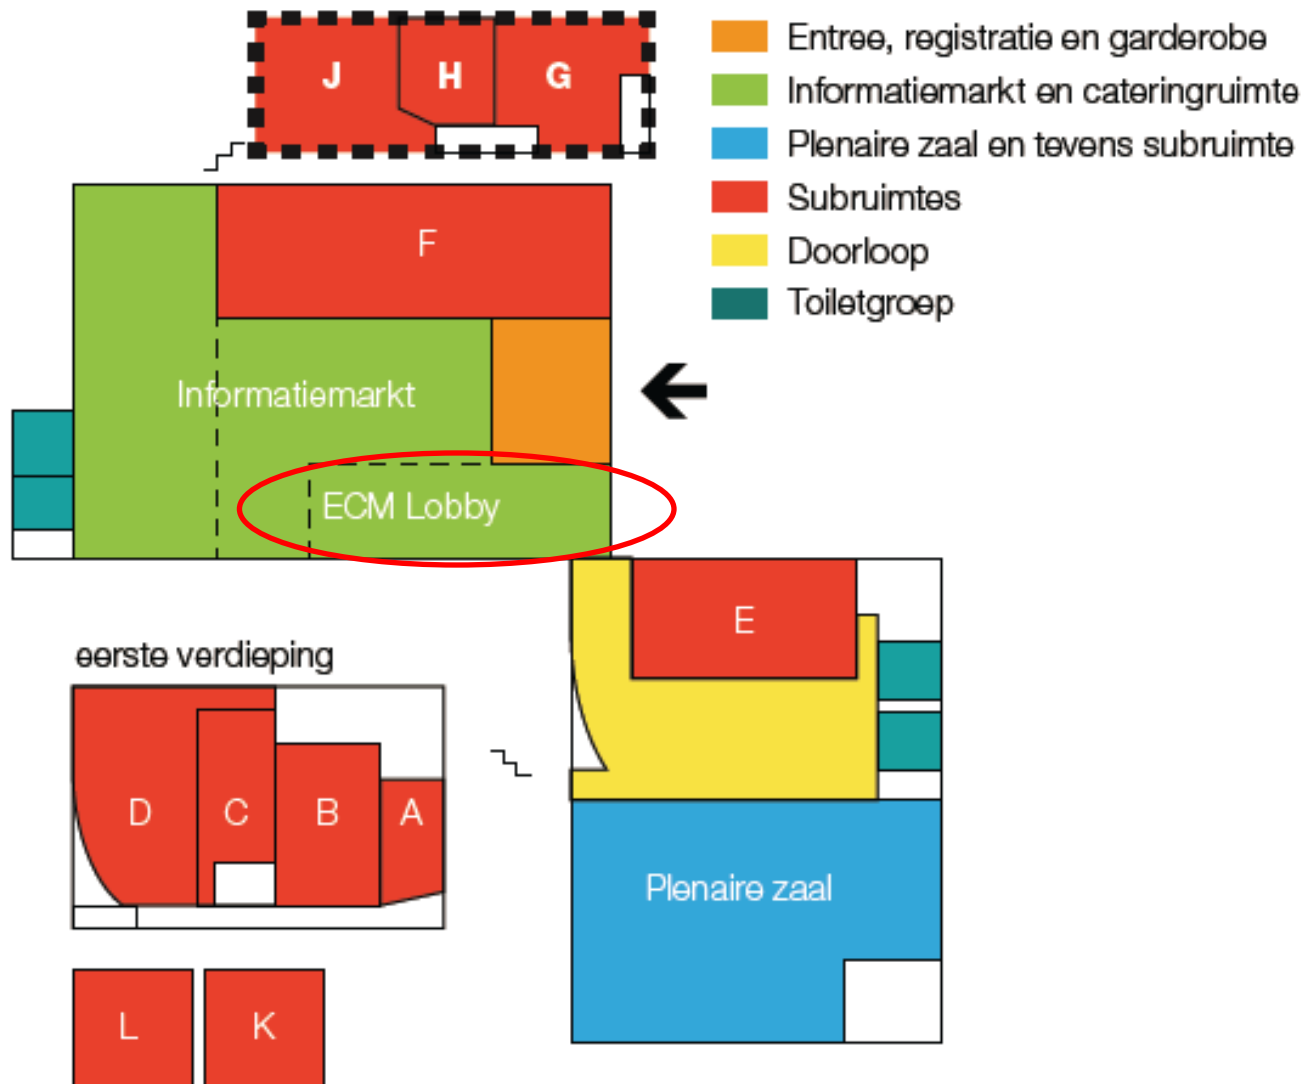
J H G

Entree, registratie en garderobe
Informatiemarkt en cateringruimte
Plenaire zaal en tevens subruimte
Subruimtes
Doorloop
Toiletgroep

F

Informatiemarkt

ECM Lobby

E

eerste verdieping

D C B A

Plenaire zaal

L K